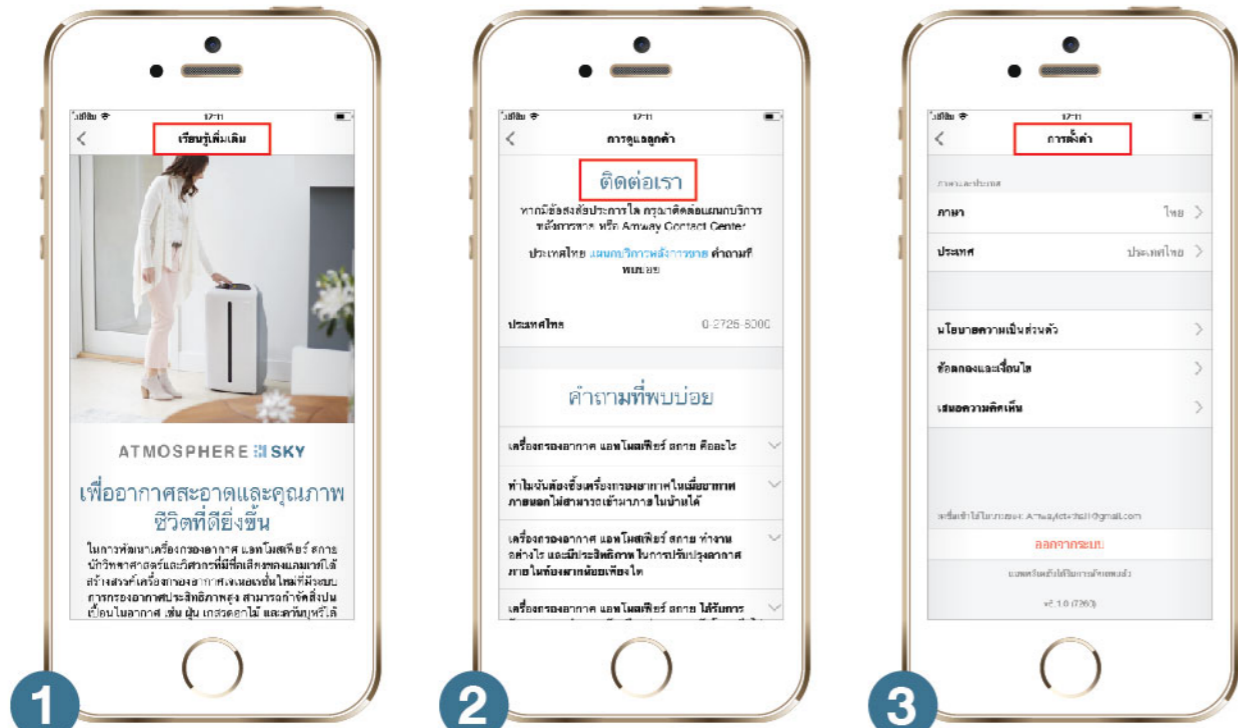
17:11

เรียนรู้เพิ่มเติม

ATMOSPHERE SKY

เพื่ออากาศสะอาดและคุณภาพชีวิตที่ดียิ่งขึ้น

ในการพัฒนาเครื่องกรองอากาศ แอทโมสเฟียร์ สกาย นักวิทยาศาสตร์และวิศวกรที่มีชื่อเสียง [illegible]

1

17:11

การดูแลลูกค้า

ติดต่อเรา

หากมีข้อสงสัยประการใด กรุณาติดต่อแผนกบริการหลังการขาย หรือ Amway Contact Center

ประเทศไทย แผนกบริการหลังการขาย คำถามที่พบบ่อย

ประเทศไทย 0-2725-6000

คำถามที่พบบ่อย

เครื่องกรองอากาศ แอทโมสเฟียร์ สกาย คืออะไร

ทำไมฉันต้องซื้อเครื่องกรองอากาศในเมื่ออากาศภายนอกไม่สามารถเข้ามาภายในบ้านได้

เครื่องกรองอากาศ แอทโมสเฟียร์ สกาย ทำงานอย่างไร และมีประสิทธิภาพในการปรับปรุงอากาศภายในห้องมากน้อยเพียงใด

เครื่องกรองอากาศ แอทโมสเฟียร์ สกาย ได้รับการ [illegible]

2

17:11

การตั้งค่า

ภาษาและประเทศ

ภาษา ไทย

ประเทศ ประเทศไทย

นโยบายความเป็นส่วนตัว

ข้อตกลงและเงื่อนไข

เสนอความคิดเห็น

เข้าสู่ระบบโดย: Amwayactivetest@gmail.com

ออกจากระบบ

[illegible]

v2.1.0 (7263)

3